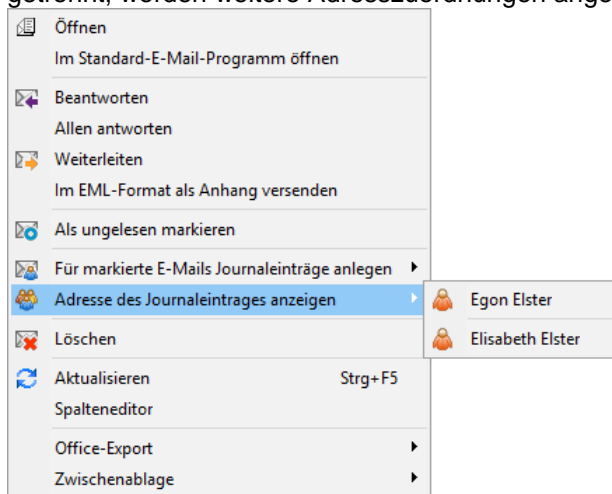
getrennt, werden weitere Adresszuordnungen ange

Öffnen
Im Standard-E-Mail-Programm öffnen
Beantworten
Allen antworten
Weiterleiten
Im EML-Format als Anhang versenden
Als ungelesen markieren
Für markierte E-Mails Journaleinträge anlegen
Adresse des Journaleintrages anzeigen
Egon Elster
Elisabeth Elster
Löschen
Aktualisieren Strg+F5
Spalteneditor
Office-Export
Zwischenablage